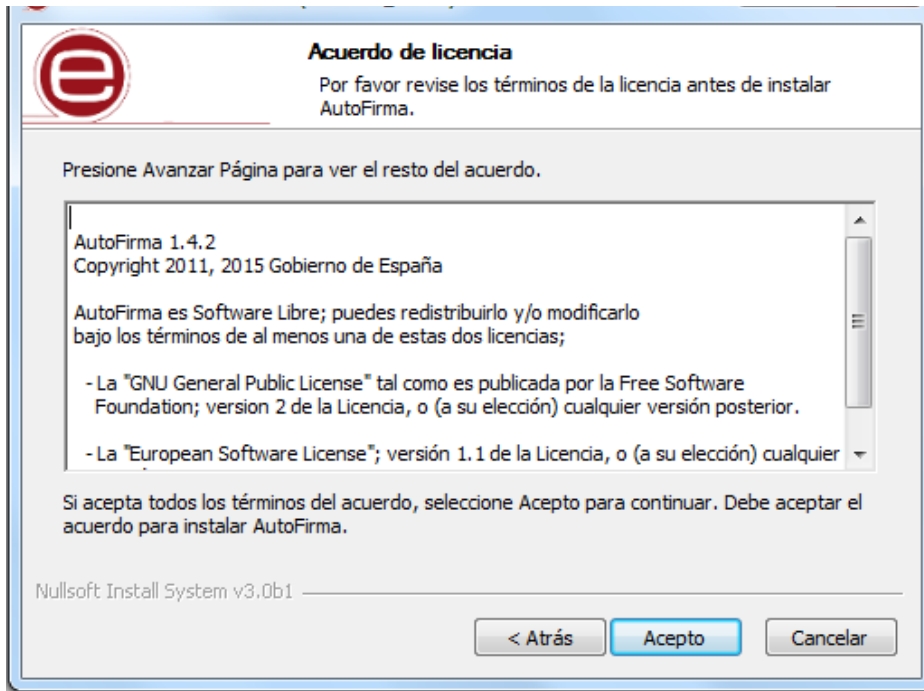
Acuerdo de licencia
Por favor revise los términos de la licencia antes de instalar AutoFirma.

Presione Avanzar Página para ver el resto del acuerdo.

AutoFirma 1.4.2
Copyright 2011, 2015 Gobierno de España

AutoFirma es Software Libre; puedes redistribuirlo y/o modificarlo bajo los términos de al menos una de estas dos licencias;

- La "GNU General Public License" tal como es publicada por la Free Software Foundation; version 2 de la Licencia, o (a su elección) cualquier versión posterior.

- La "European Software License"; versión 1.1 de la Licencia, o (a su elección) cualquier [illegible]

Si acepta todos los términos del acuerdo, seleccione Acepto para continuar. Debe aceptar el acuerdo para instalar AutoFirma.

Nullsoft Install System v3.0b1

< Atrás
Acepto
Cancelar